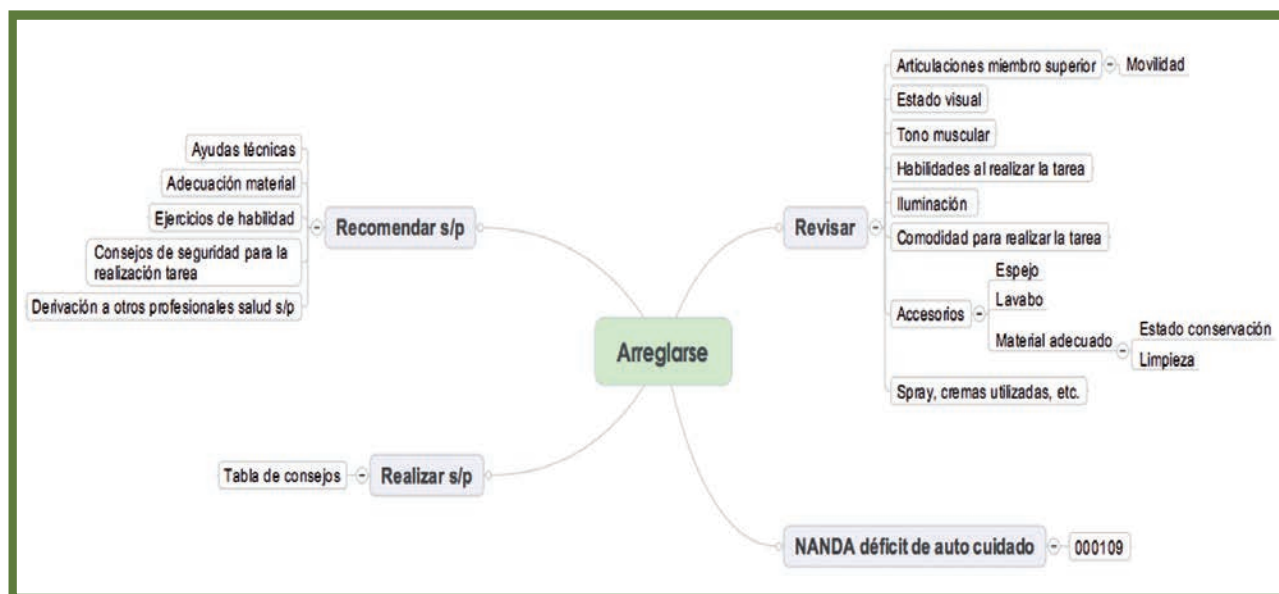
Arreglarse

Recomendar s/p
Ayudas técnicas
Adecuación material
Ejercicios de habilidad
Consejos de seguridad para la realización tarea
Derivación a otros profesionales salud s/p

Revisar
Articulaciones miembro superior
Movilidad
Estado visual
Tono muscular
Habilidades al realizar la tarea
Iluminación
Comodidad para realizar la tarea
Accesorios
Espejo
Lavabo
Material adecuado
Estado conservación
Limpieza
Spray, cremas utilizadas, etc.

Realizar s/p
Tabla de consejos

NANDA déficit de auto cuidado
000109